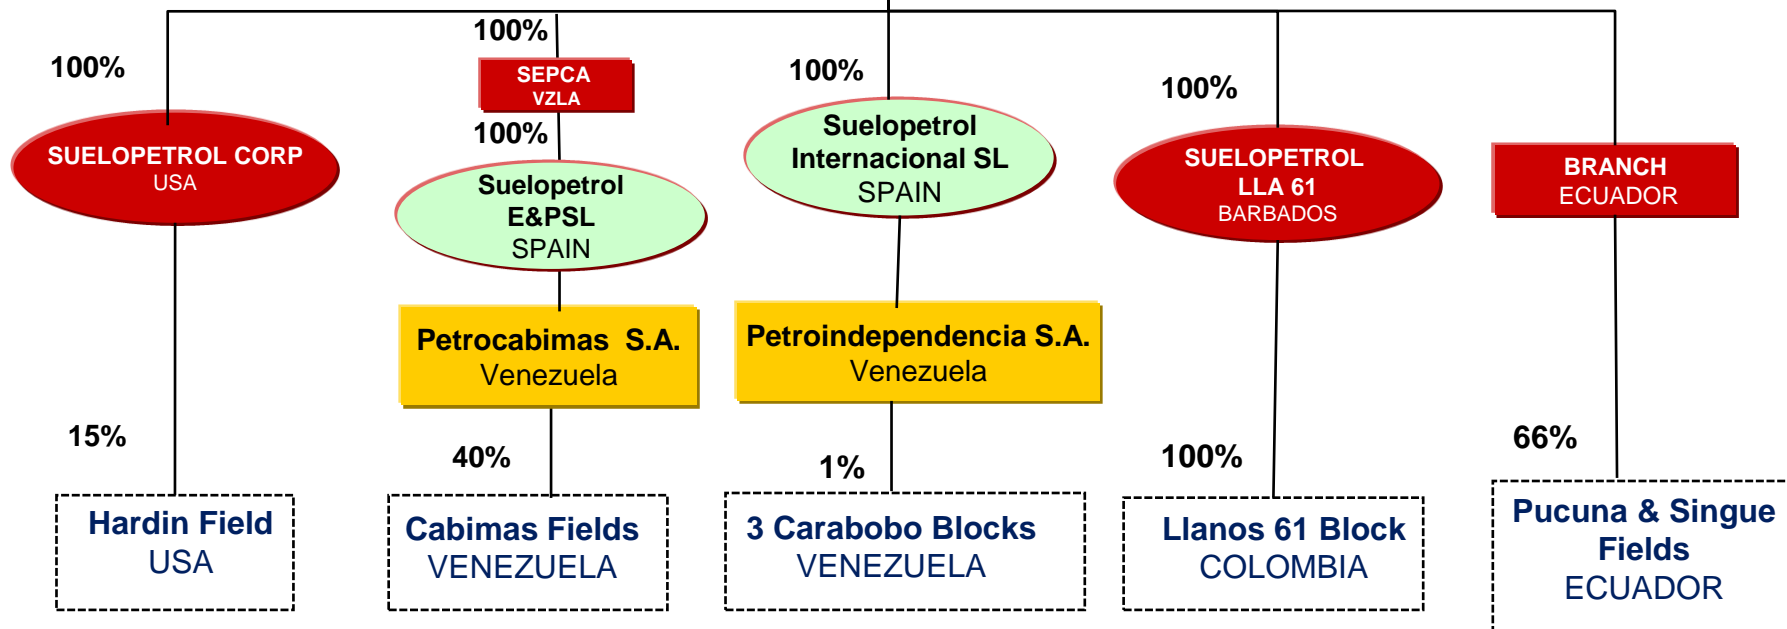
100%

SUELOPETROL CORP
USA

15%

Hardin Field
USA

100%

SEPCA
VZLA

100%

Suelopetrol
E&PSL
SPAIN

Petrocabimas S.A.
Venezuela

40%

Cabimas Fields
VENEZUELA

100%

Suelopetrol
Internacional SL
SPAIN

Petroindependencia S.A.
Venezuela

1%

3 Carabobo Blocks
VENEZUELA

100%

SUELOPETROL
LLA 61
BARBADOS

100%

Llanos 61 Block
COLOMBIA

BRANCH
ECUADOR

66%

Pucuna & Singue
Fields
ECUADOR